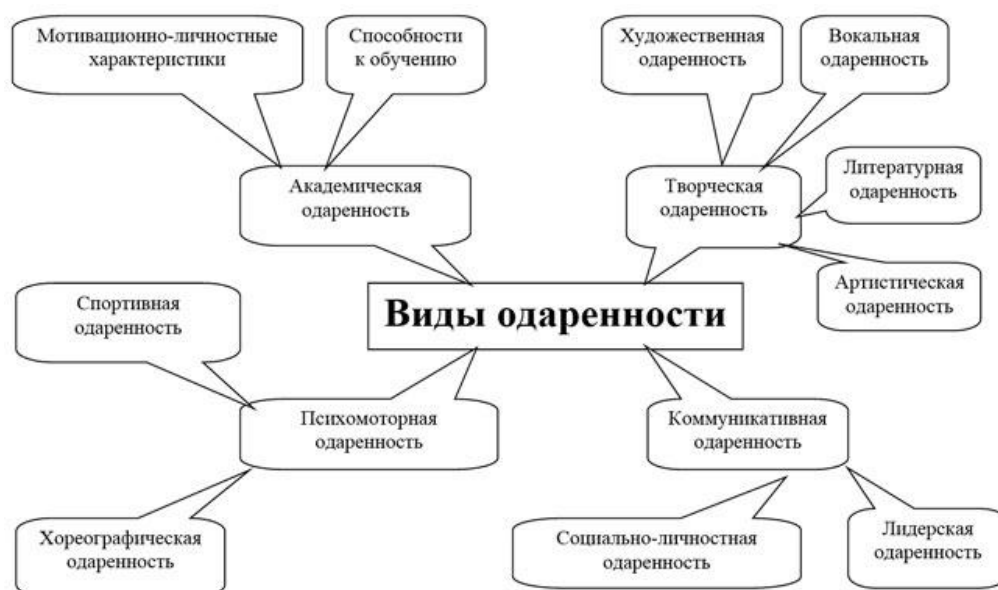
Мотивационно-личностные характеристики

Способности к обучению

Художественная одаренность

Вокальная одаренность

Академическая одаренность

Творческая одаренность

Литературная одаренность

Артистическая одаренность

Спортивная одаренность

Виды одаренности

Психомоторная одаренность

Коммуникативная одаренность

Хореографическая одаренность

Социально-личностная одаренность

Лидерская одаренность